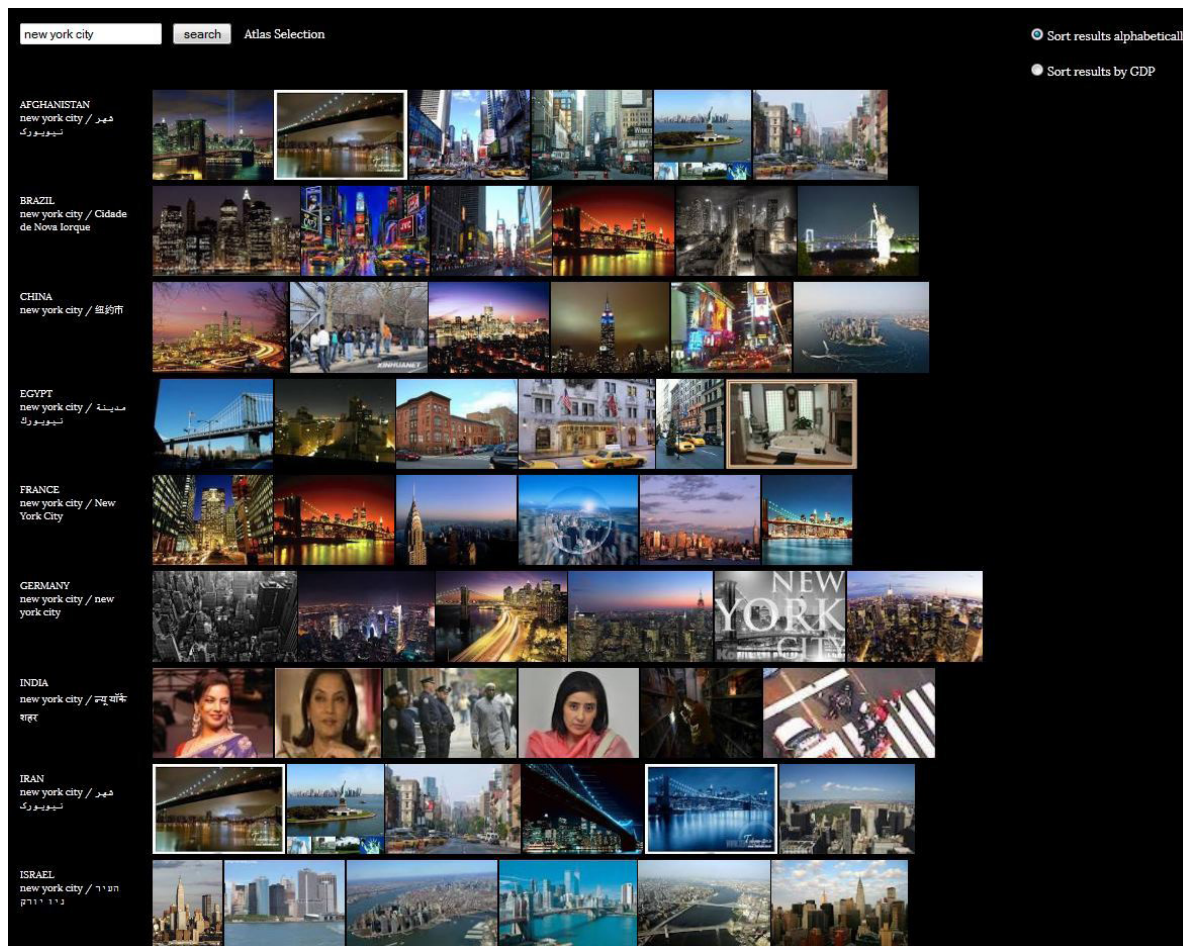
new york city

search

Atlas Selection

Sort results alphabeticall

Sort results by GDP

AFGHANISTAN
new york city / شهر نیویورک

BRAZIL
new york city / Cidade de Nova Iorque

CHINA
new york city / 纽约市

EGYPT
new york city / مدينة نيويورك

FRANCE
new york city / New York City

GERMANY
new york city / new york city

NEW YORK CITY

INDIA
new york city / न्यू यॉर्क शहर

IRAN
new york city / شهر نیویورک

ISRAEL
new york city / העיר ניו יורק